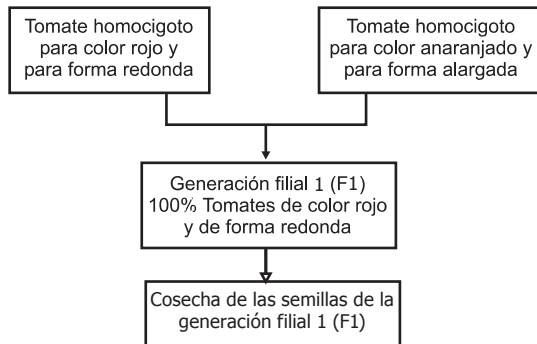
Tomate homocigoto para color rojo y para forma redonda

Tomate homocigoto para color anaranjado y para forma alargada

Generación filial 1 (F1) 100% Tomates de color rojo y de forma redonda

Cosecha de las semillas de la generación filial 1 (F1)